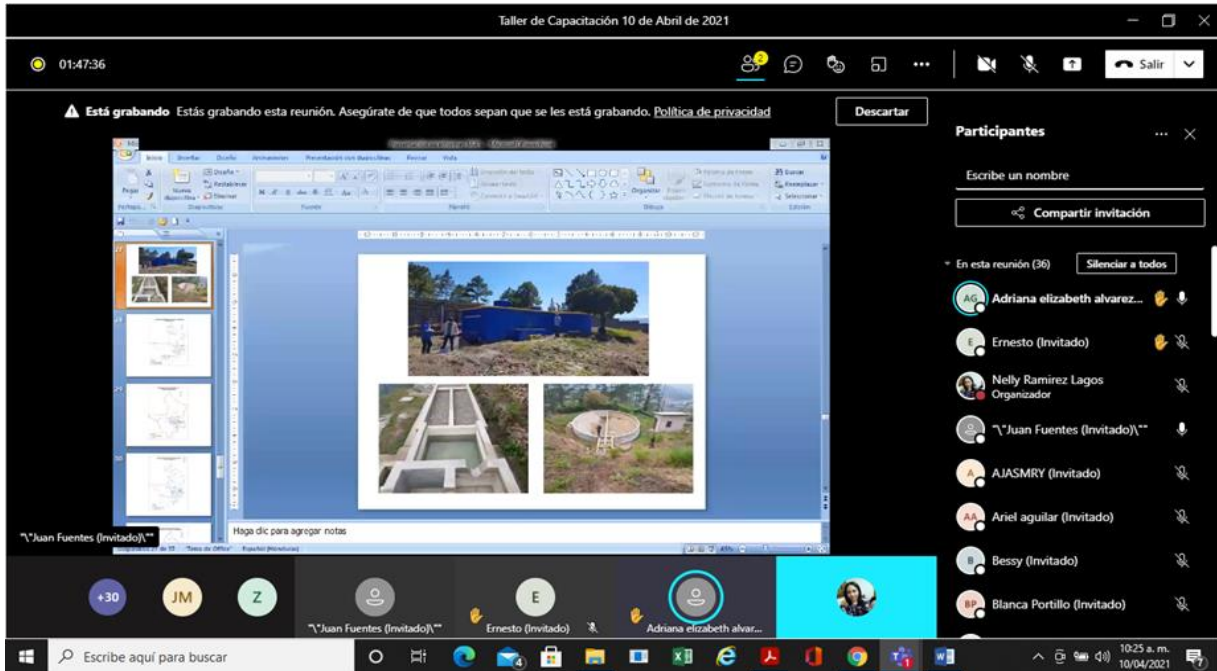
Taller de Capacitación 10 de Abril de 2021

01:47:36

Salir

Está grabando Estás grabando esta reunión. Asegúrate de que todos sepan que se les está grabando. Política de privacidad

Descartar

Participantes

Escribe un nombre

Compartir invitación

En esta reunión (36)

Silenciar a todos

AG Adriana elizabeth alvarez...

E Ernesto (Invitado)

Nelly Ramirez Lagos
Organizador

"\"Juan Fuentes (Invitado)\""

A AJASMRY (Invitado)

AA Ariel aguilar (Invitado)

B Bessy (Invitado)

BP Blanca Portillo (Invitado)

Haga clic para agregar notas

"\"Juan Fuentes (Invitado)\""

+30 JM Z

"\"Juan Fuentes (Invitado)\""

E Ernesto (Invitado)

Adriana elizabeth alvar...

Escribe aquí para buscar

10:25 a. m.
10/04/2021